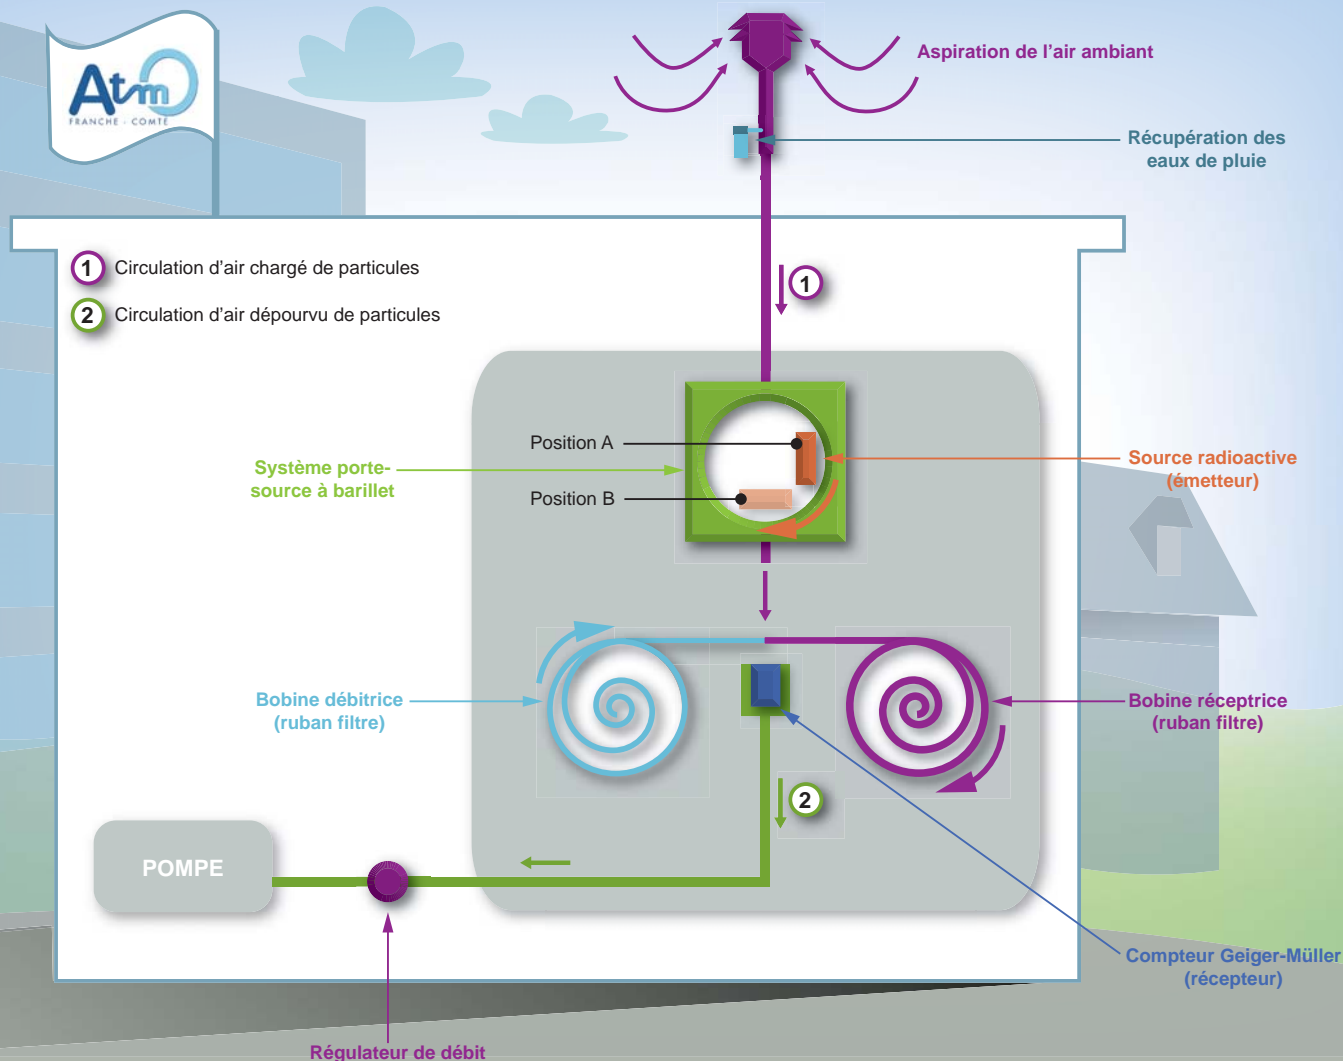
Atmo
FRANCHE - COMTÉ

Aspiration de l'air ambiant

Récupération des eaux de pluie

1 Circulation d'air chargé de particules

2 Circulation d'air dépourvu de particules

1

Position A

Position B

Système porte-source à barillet

Source radioactive (émetteur)

Bobine débitrice (ruban filtre)

Bobine réceptrice (ruban filtre)

2

POMPE

Compteur Geiger-Müller (récepteur)

Régulateur de débit